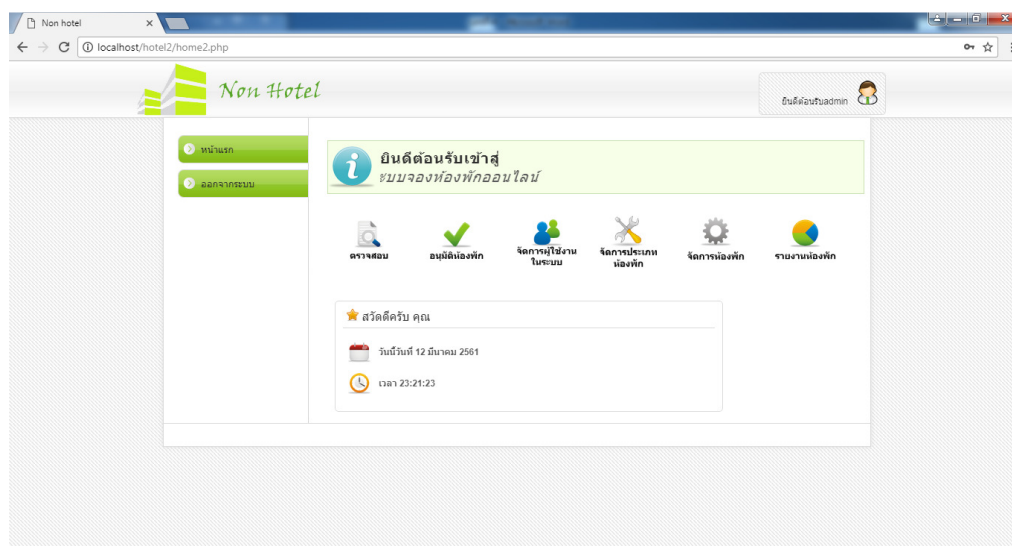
Non hotel ×

localhost/hotel2/home2.php

Non Hotel

ยินดีต้อนรับadmin

หน้าแรก

ออกจากระบบ

ยินดีต้อนรับเข้าสู่
ระบบจองห้องพักออนไลน์

ตรวจสอบ

อนุมัติห้องพัก

จัดการผู้ใช้งานในระบบ

จัดการประเภทห้องพัก

จัดการห้องพัก

รายงานห้องพัก

สวัสดีครับ คุณ

วันนี้วันที่ 12 มีนาคม 2561

เวลา 23:21:23